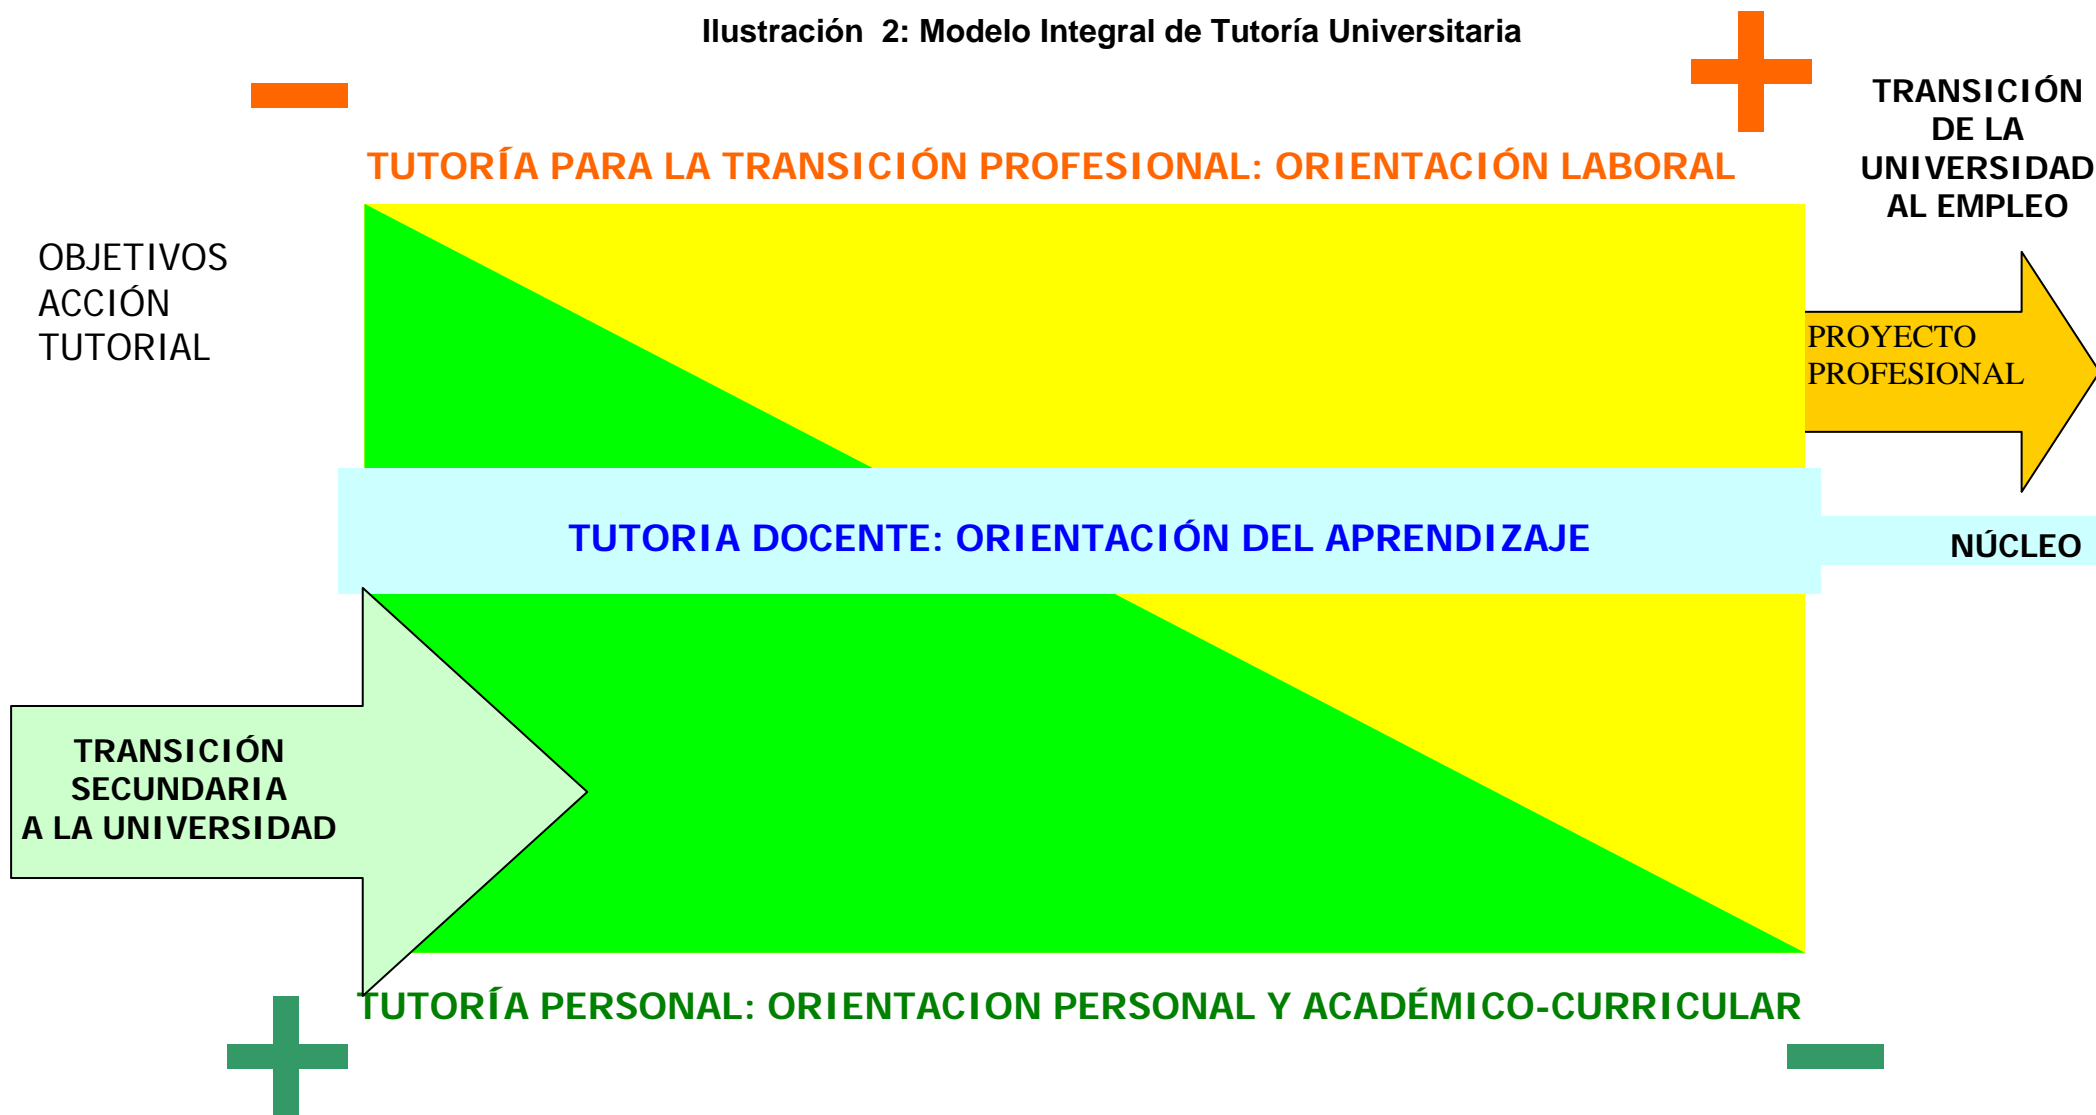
Ilustración 2: Modelo Integral de Tutoría Universitaria

TRANSICIÓN DE LA UNIVERSIDAD AL EMPLEO

TUTORÍA PARA LA TRANSICIÓN PROFESIONAL: ORIENTACIÓN LABORAL

OBJETIVOS ACCIÓN TUTORIAL

PROYECTO PROFESIONAL

TUTORIA DOCENTE: ORIENTACIÓN DEL APRENDIZAJE

NÚCLEO

TRANSICIÓN SECUNDARIA A LA UNIVERSIDAD

TUTORÍA PERSONAL: ORIENTACION PERSONAL Y ACADÉMICO-CURRICULAR